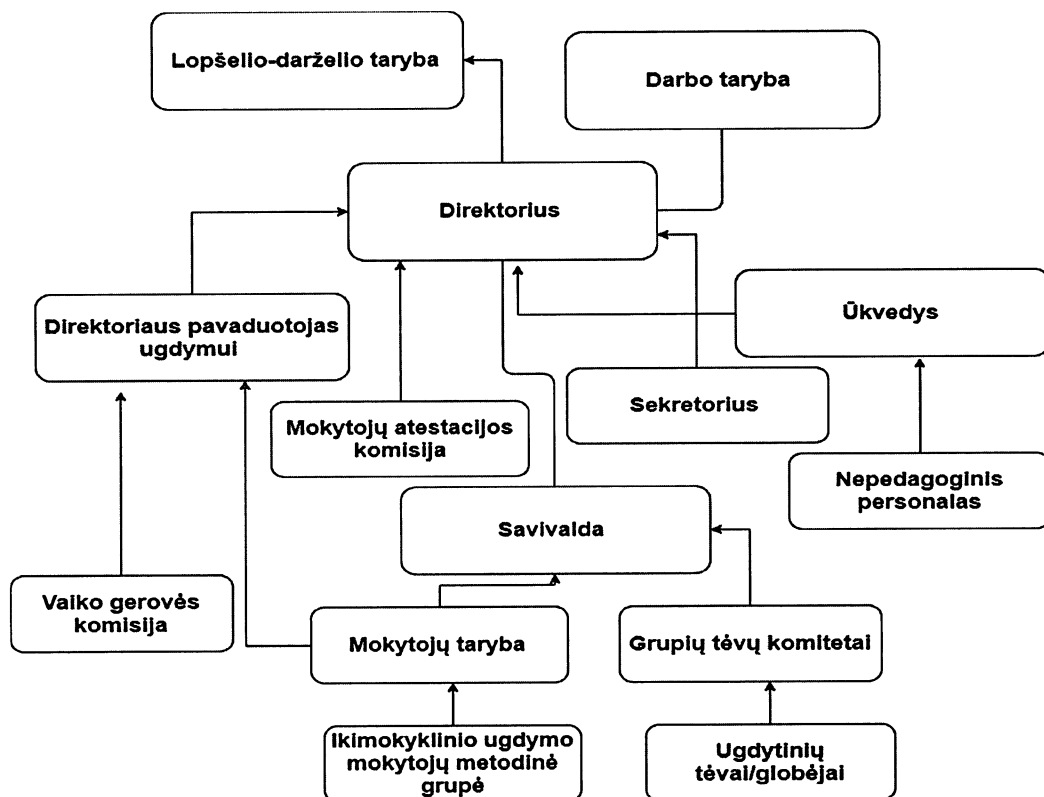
Lopšelio-darželio taryba

Darbo taryba

Direktorius

Direktoriaus pavaduotojas ugdymui

Ūkvedys

Sekretorius

Mokytojų atestacijos komisija

Nepedagoginis personalas

Savivalda

Vaiko gerovės komisija

Mokytojų taryba

Grupių tėvų komitetai

Ikimokyklinio ugdymo mokytojų metodinė grupė

Ugdytinių tėvai/globėjai